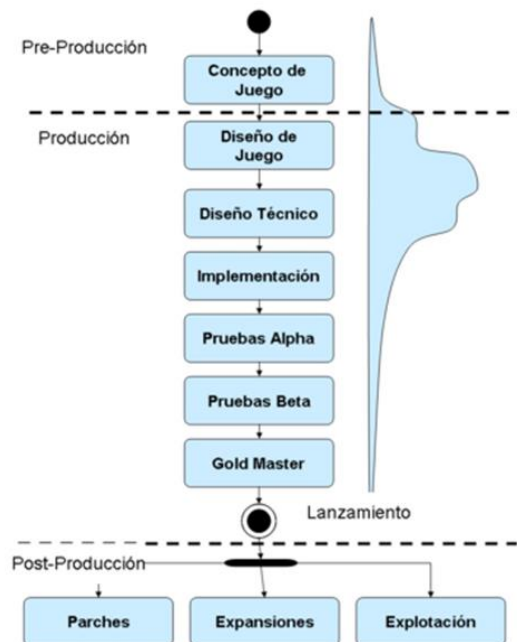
Pre-Producción

Concepto de Juego

Producción

Diseño de Juego

Diseño Técnico

Implementación

Pruebas Alpha

Pruebas Beta

Gold Master

Lanzamiento

Post-Producción

Parches

Expansiones

Explotación